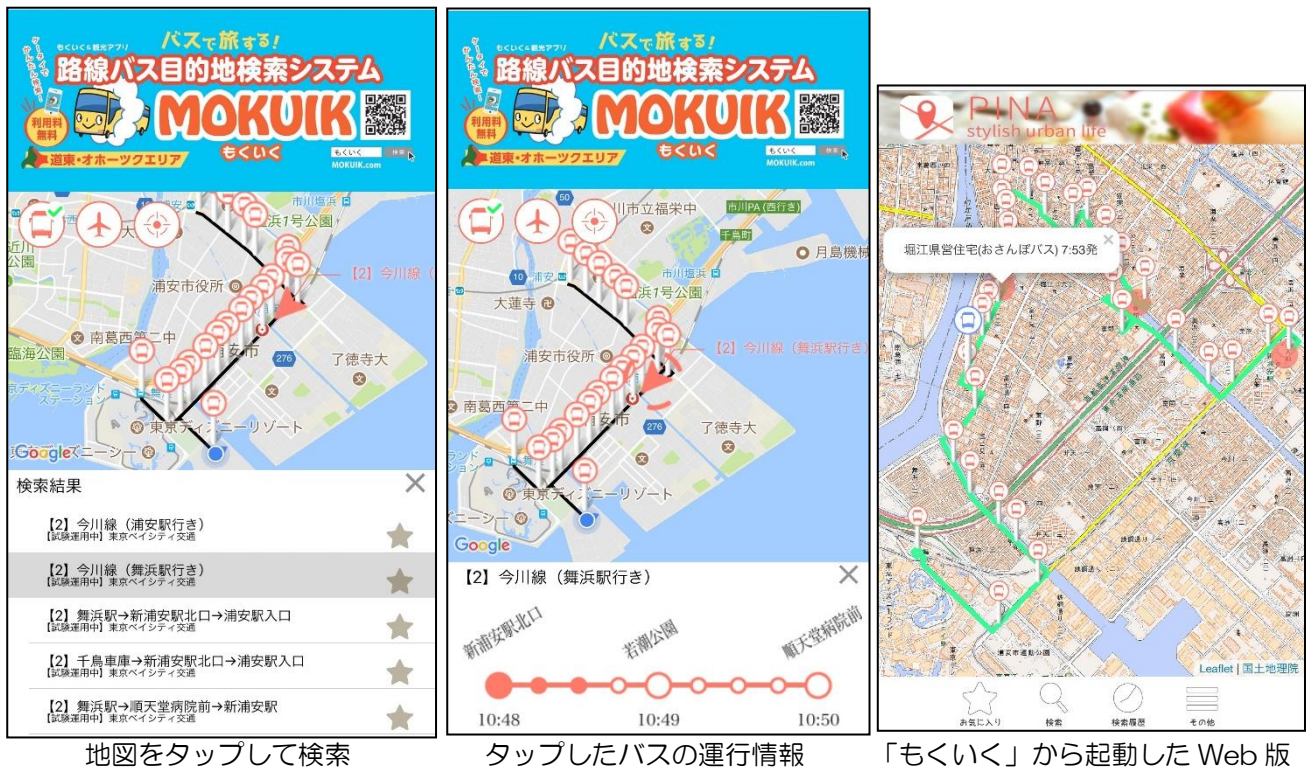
もくいくも観光アプリ
ケータイでかんたん検索
バスで旅する!
路線バス目的地検索システム
利用料無料
MOKUIK
もくいく
道東・オホーツクエリア
もくいく 検索
MOKUIK.com

浦安市役所
南葛西第二中
臨海公園
東京ディズニーリゾート
了徳寺大
1号公園
276
【2】今川線（
Google

検索結果
【2】今川線（浦安駅行き）
【試験運用中】東京ベイシティ交通
【2】今川線（舞浜駅行き）
【試験運用中】東京ベイシティ交通
【2】舞浜駅→新浦安駅北口→浦安駅入口
【試験運用中】東京ベイシティ交通
【2】千鳥車庫→新浦安駅北口→浦安駅入口
【試験運用中】東京ベイシティ交通
【2】舞浜駅→順天堂病院前→新浦安駅
【試験運用中】東京ベイシティ交通

地図をタップして検索

もくいくも観光アプリ
ケータイでかんたん検索
バスで旅する!
路線バス目的地検索システム
利用料無料
MOKUIK
もくいく
道東・オホーツクエリア
もくいく 検索
MOKUIK.com

川市立福栄中
市川PA（西行き）
千鳥町
月島機械
大蓮寺
浜1号公園
浦安市役所
南葛西第二中
了徳寺大
東京ディズニーリゾート
276
【2】今川線（舞浜駅行き）
Google

【2】今川線（舞浜駅行き）
新浦安駅北口
若潮公園
順天堂病院前
10:48
10:49
10:50

タップしたバスの運行情報

PINA
stylish urban life
堀江県営住宅(おさんぽバス) 7:53発
Leaflet | 国土地理院
お気に入り
検索
検索履歴
その他

「もくいく」から起動した Web 版